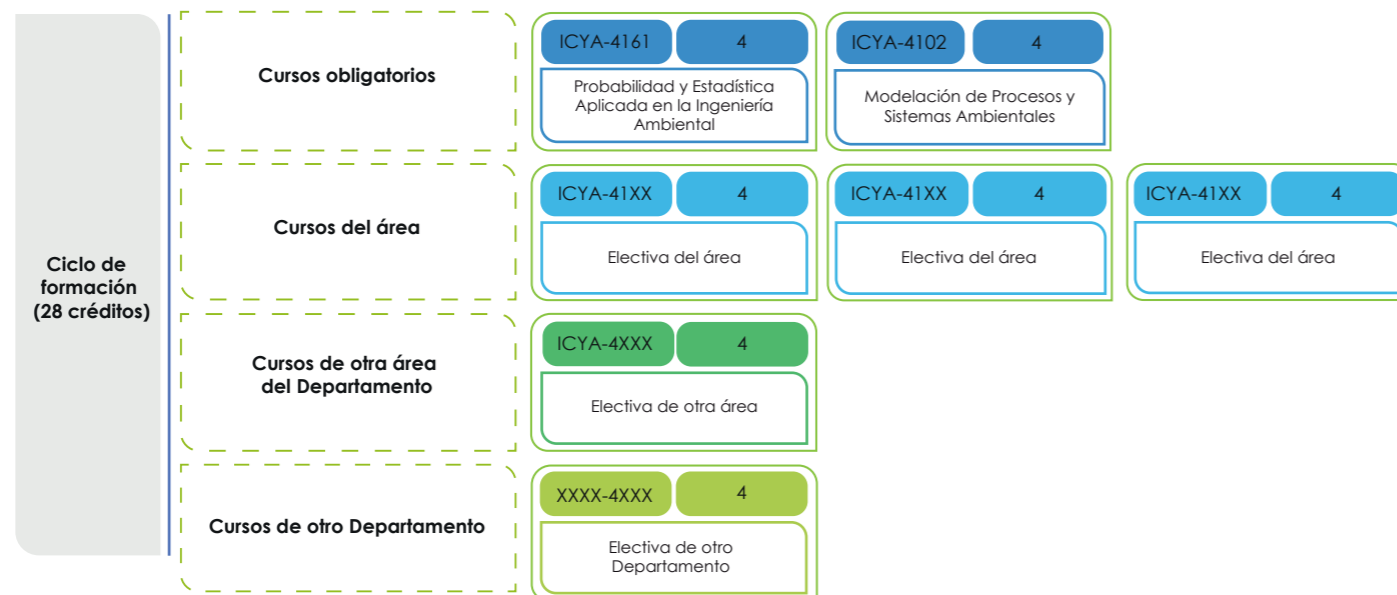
Ciclo de formación (28 créditos)

Cursos obligatorios

ICYA-4161 4
Probabilidad y Estadística Aplicada en la Ingeniería Ambiental

ICYA-4102 4
Modelación de Procesos y Sistemas Ambientales

Cursos del área

ICYA-41XX 4
Electiva del área

ICYA-41XX 4
Electiva del área

ICYA-41XX 4
Electiva del área

Cursos de otra área del Departamento

ICYA-4XXX 4
Electiva de otra área

Cursos de otro Departamento

XXXX-4XXX 4
Electiva de otro Departamento